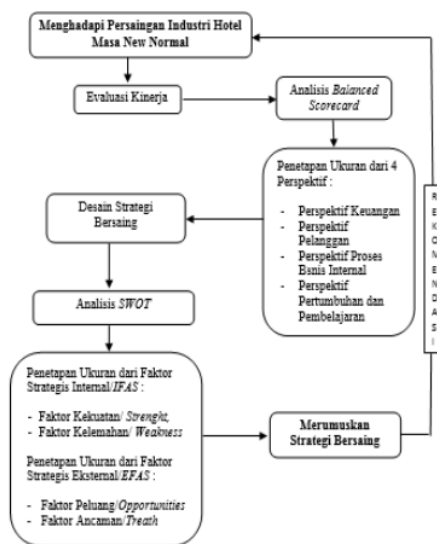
Menghadapi Persaingan Industri Hotel Masa New Normal

Evaluasi Kinerja

Analisis *Balanced Scorecard*

Penetapan Ukuran dari 4 Perspektif :

- Perspektif Keuangan
- Perspektif Pelanggan
- Perspektif Proses Bsnis Internal
- Perspektif Pertumbuhan dan Pembelajaran

Desain Strategi Bersaing

Analisis *SWOT*

Penetapan Ukuran dari Faktor Strategis Internal/*IFAS* :

- Faktor Kekuatan/ *Strenght,*
- Faktor Kelemahan/ *Weakness*

Penetapan Ukuran dari Faktor Strategis Eksternal/*EFAS* :

- Faktor Peluang/*Opportunities*
- Faktor Ancaman/*Treath*

Merumuskan Strategi Bersaing

R E K O M E N D A S I